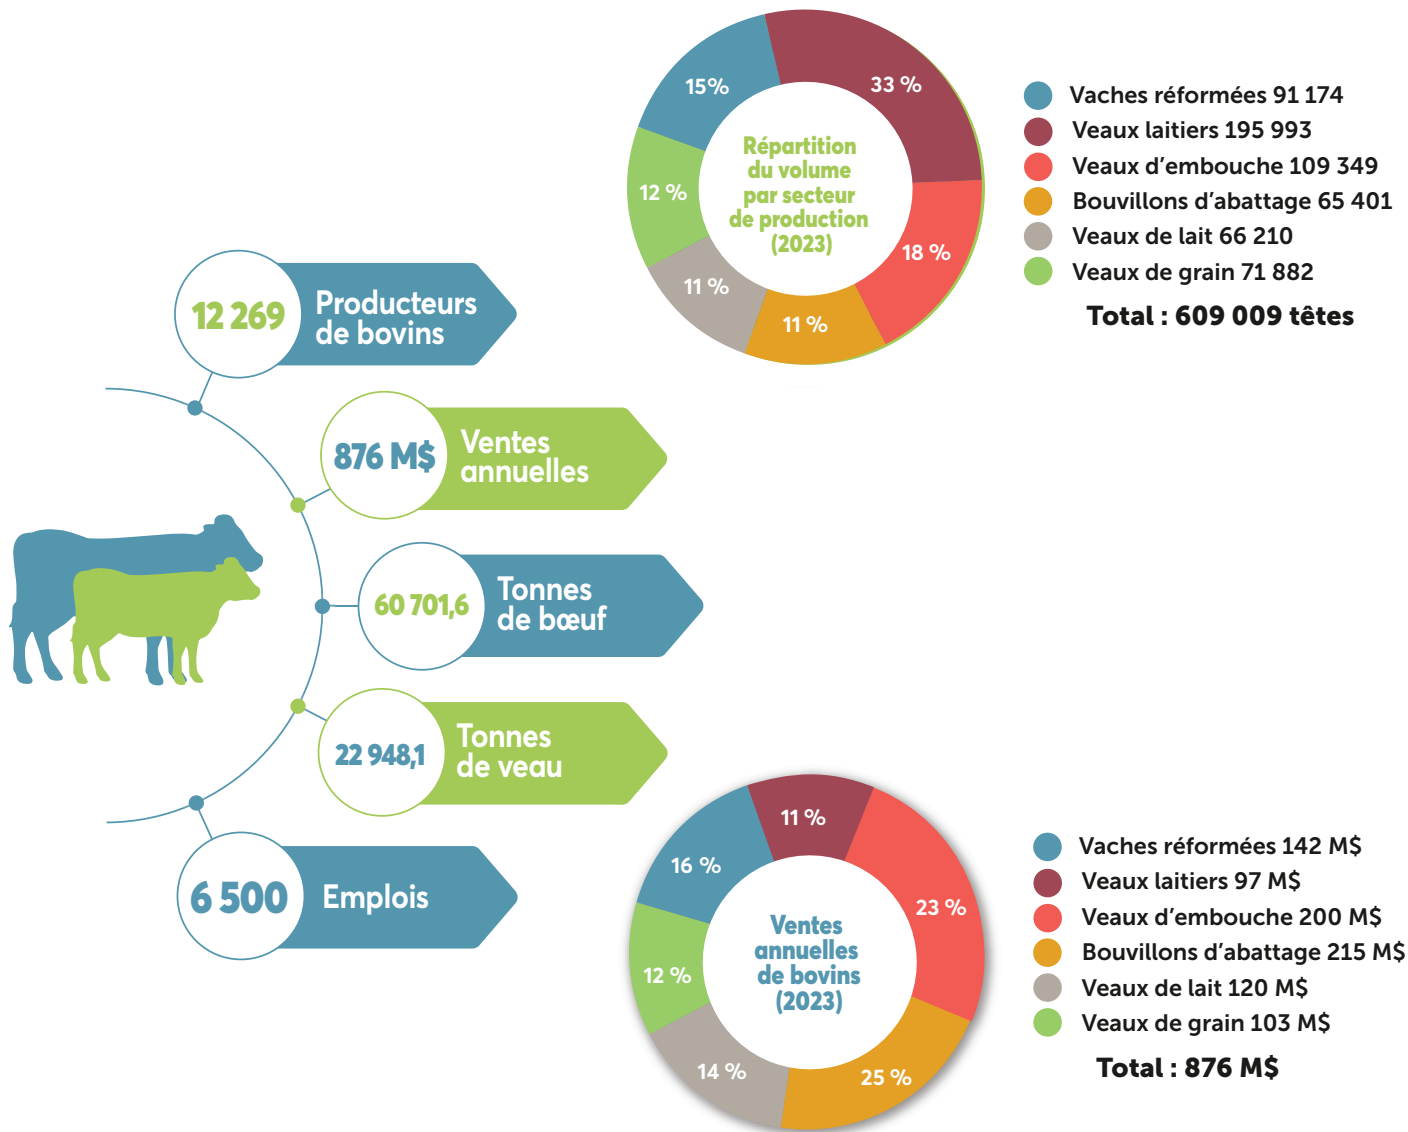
Répartition du volume par secteur de production (2023)

15%
33 %
12 %
18 %
11 %
11 %

Vaches réformées 91 174
Veaux laitiers 195 993
Veaux d'embouche 109 349
Bouvillons d'abattage 65 401
Veaux de lait 66 210
Veaux de grain 71 882

Total : 609 009 têtes

12 269 Producteurs de bovins

876 M$ Ventes annuelles

60 701,6 Tonnes de bœuf

22 948,1 Tonnes de veau

6 500 Emplois

Ventes annuelles de bovins (2023)

11 %
16 %
23 %
12 %
14 %
25 %

Vaches réformées 142 M$
Veaux laitiers 97 M$
Veaux d'embouche 200 M$
Bouvillons d'abattage 215 M$
Veaux de lait 120 M$
Veaux de grain 103 M$

Total : 876 M$